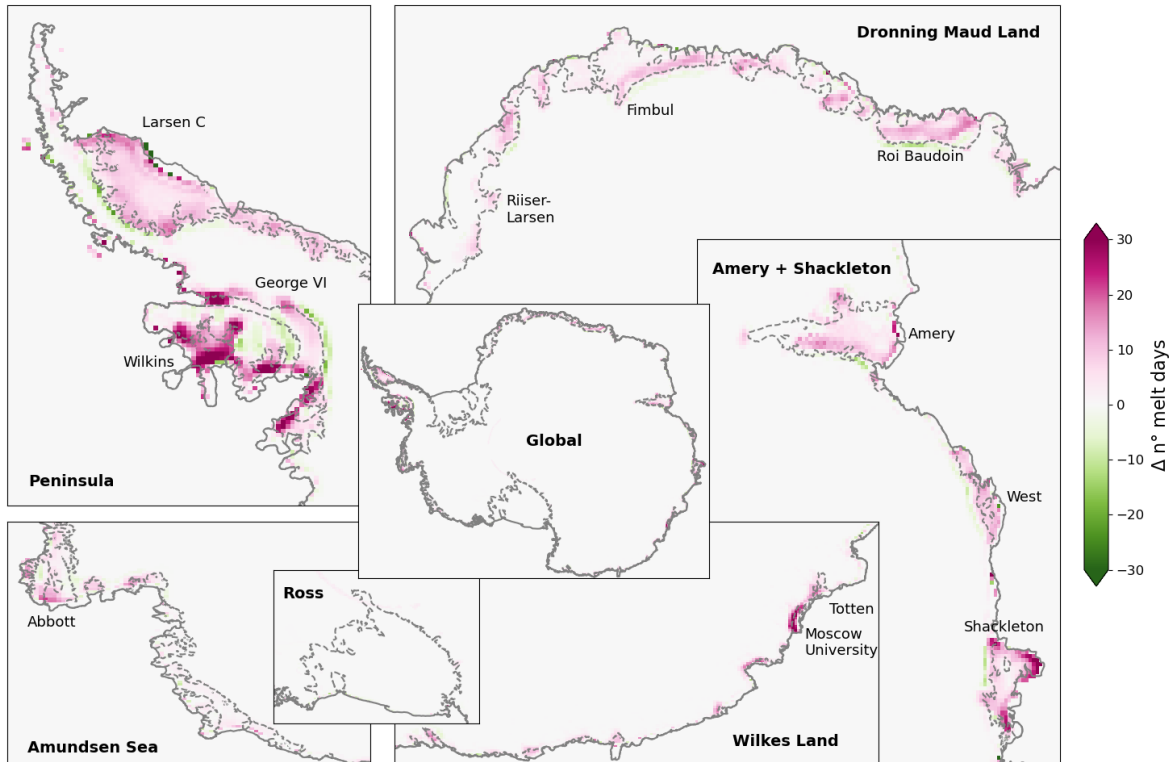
Larsen C

George VI

Wilkins

Peninsula

Dronning Maud Land

Fimbul

Roi Baudoin

Riiser-Larsen

Amery + Shackleton

Amery

West

Shackleton

Global

Abbott

Amundsen Sea

Ross

Totten

Moscow University

Wilkes Land

30
20
10
0
−10
−20
−30

Δ n° melt days